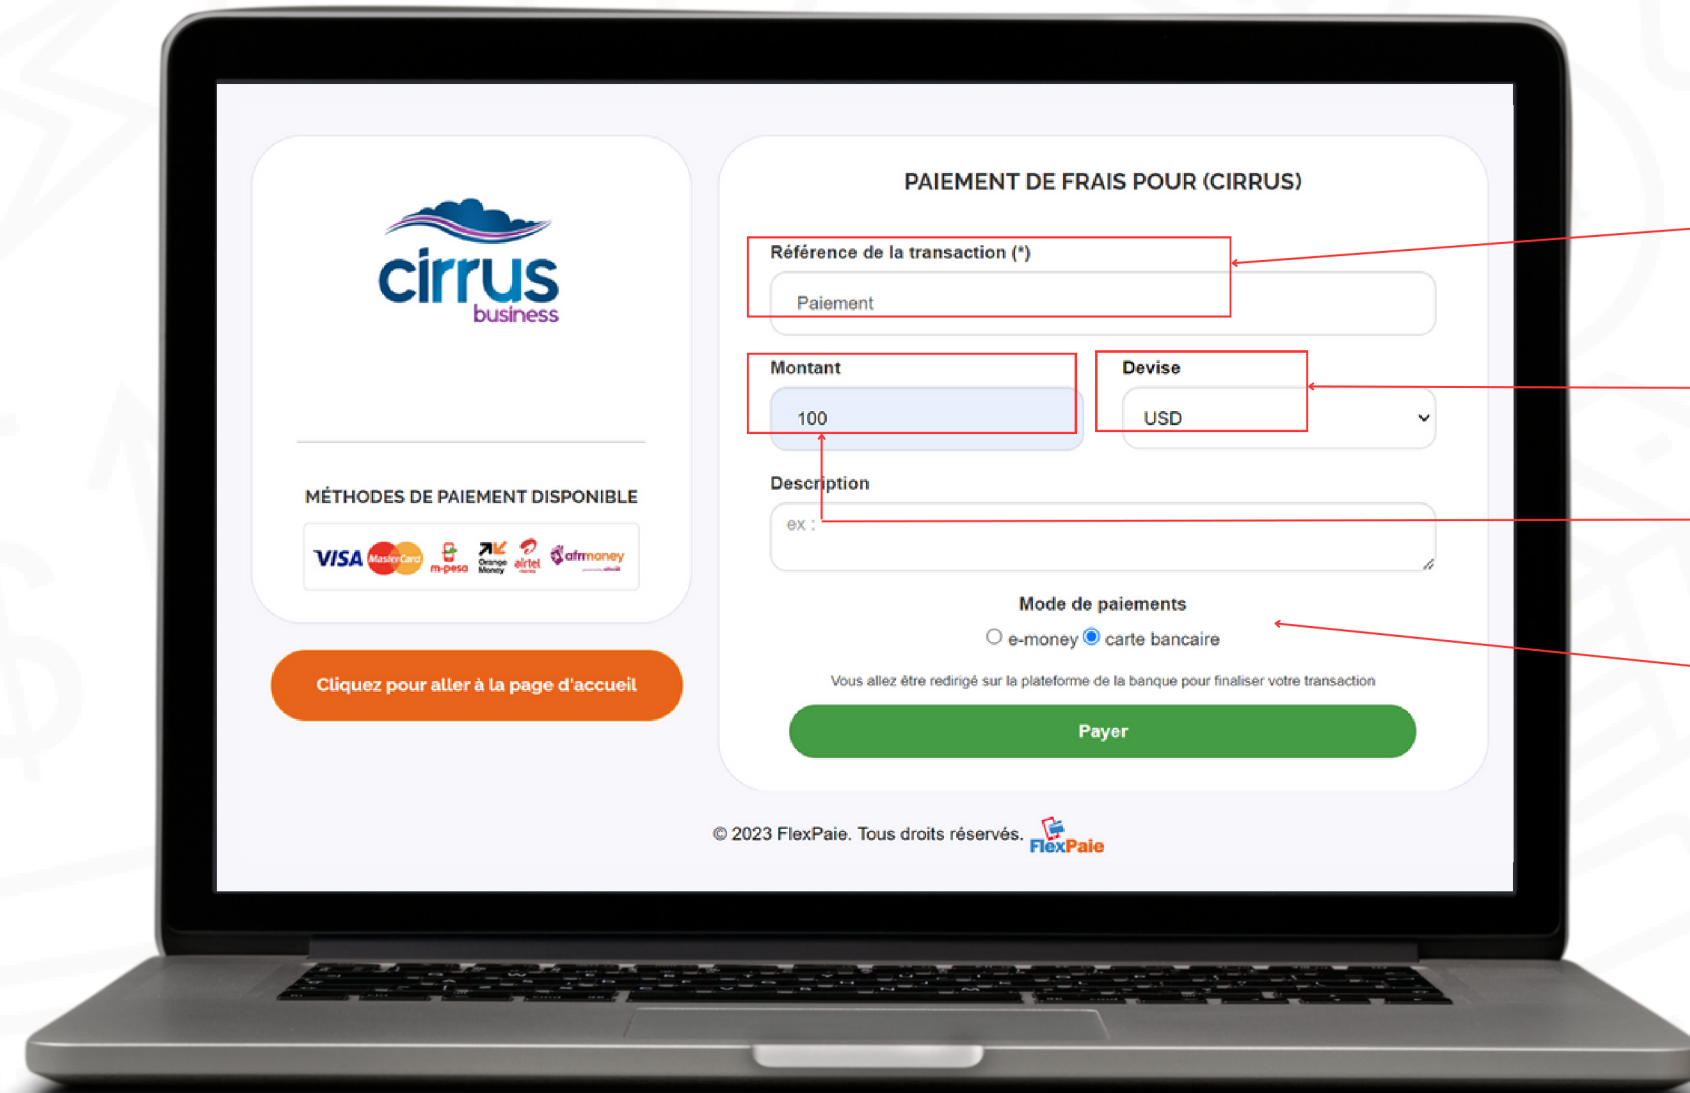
cirrus
business

MÉTHODES DE PAIEMENT DISPONIBLE

VISA MasterCard m-pesa Orange Money airtel afrimoney

Cliquez pour aller à la page d'accueil

PAIEMENT DE FRAIS POUR (CIRRUS)

Référence de la transaction (*)

Paiement

Montant

100

Devise

USD

Description

ex :

Mode de paiements

e-money carte bancaire

Vous allez être redirigé sur la plateforme de la banque pour finaliser votre transaction

Payer

© 2023 FlexPaie. Tous droits réservés. FlexPaie